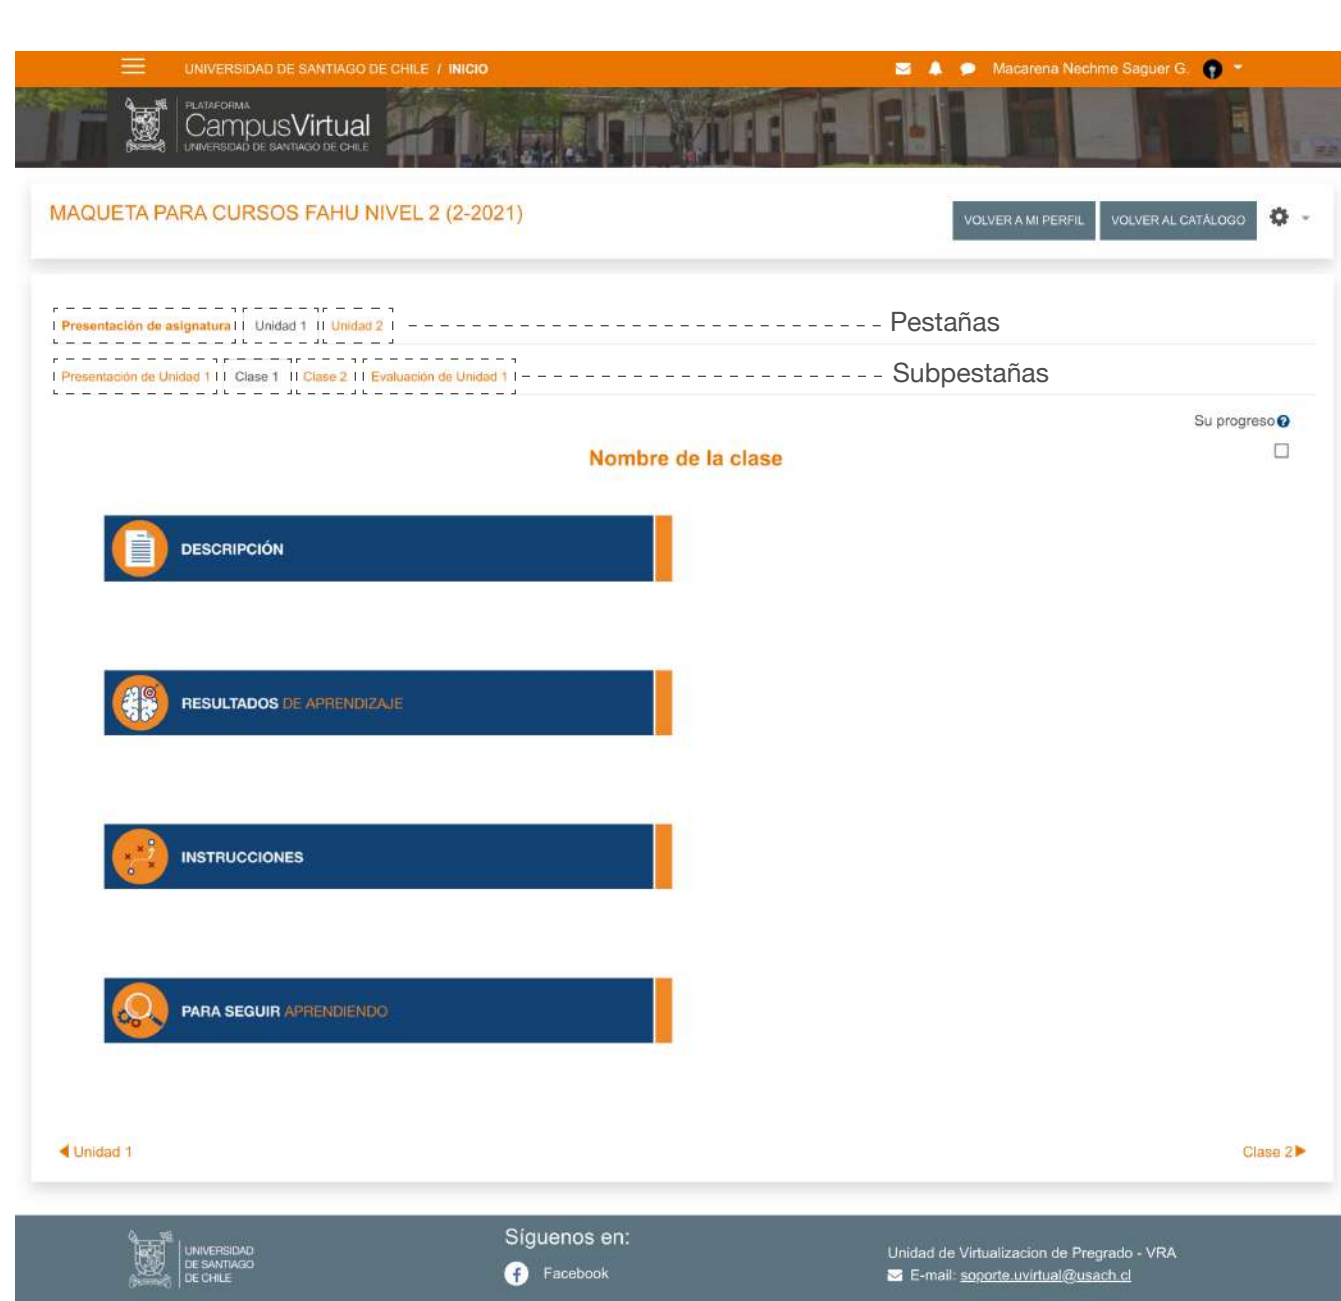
UNIVERSIDAD DE SANTIAGO DE CHILE / INICIO

Macarena Nechme Saguer G.

PLATAFORMA
CampusVirtual
UNIVERSIDAD DE SANTIAGO DE CHILE

MAQUETA PARA CURSOS FAHU NIVEL 2 (2-2021)

VOLVER A MI PERFIL

VOLVER AL CATÁLOGO

Presentación de asignatura | Unidad 1 | Unidad 2 Pestañas

Presentación de Unidad 1 | Clase 1 | Clase 2 | Evaluación de Unidad 1 Subpestañas

Su progreso

Nombre de la clase

DESCRIPCIÓN

RESULTADOS DE APRENDIZAJE

INSTRUCCIONES

PARA SEGUIR APRENDIENDO

Unidad 1

Clase 2

UNIVERSIDAD DE SANTIAGO DE CHILE

Síguenos en:

Facebook

Unidad de Virtualizacion de Pregrado - VRA

E-mail: soporte.uvirtual@usach.cl